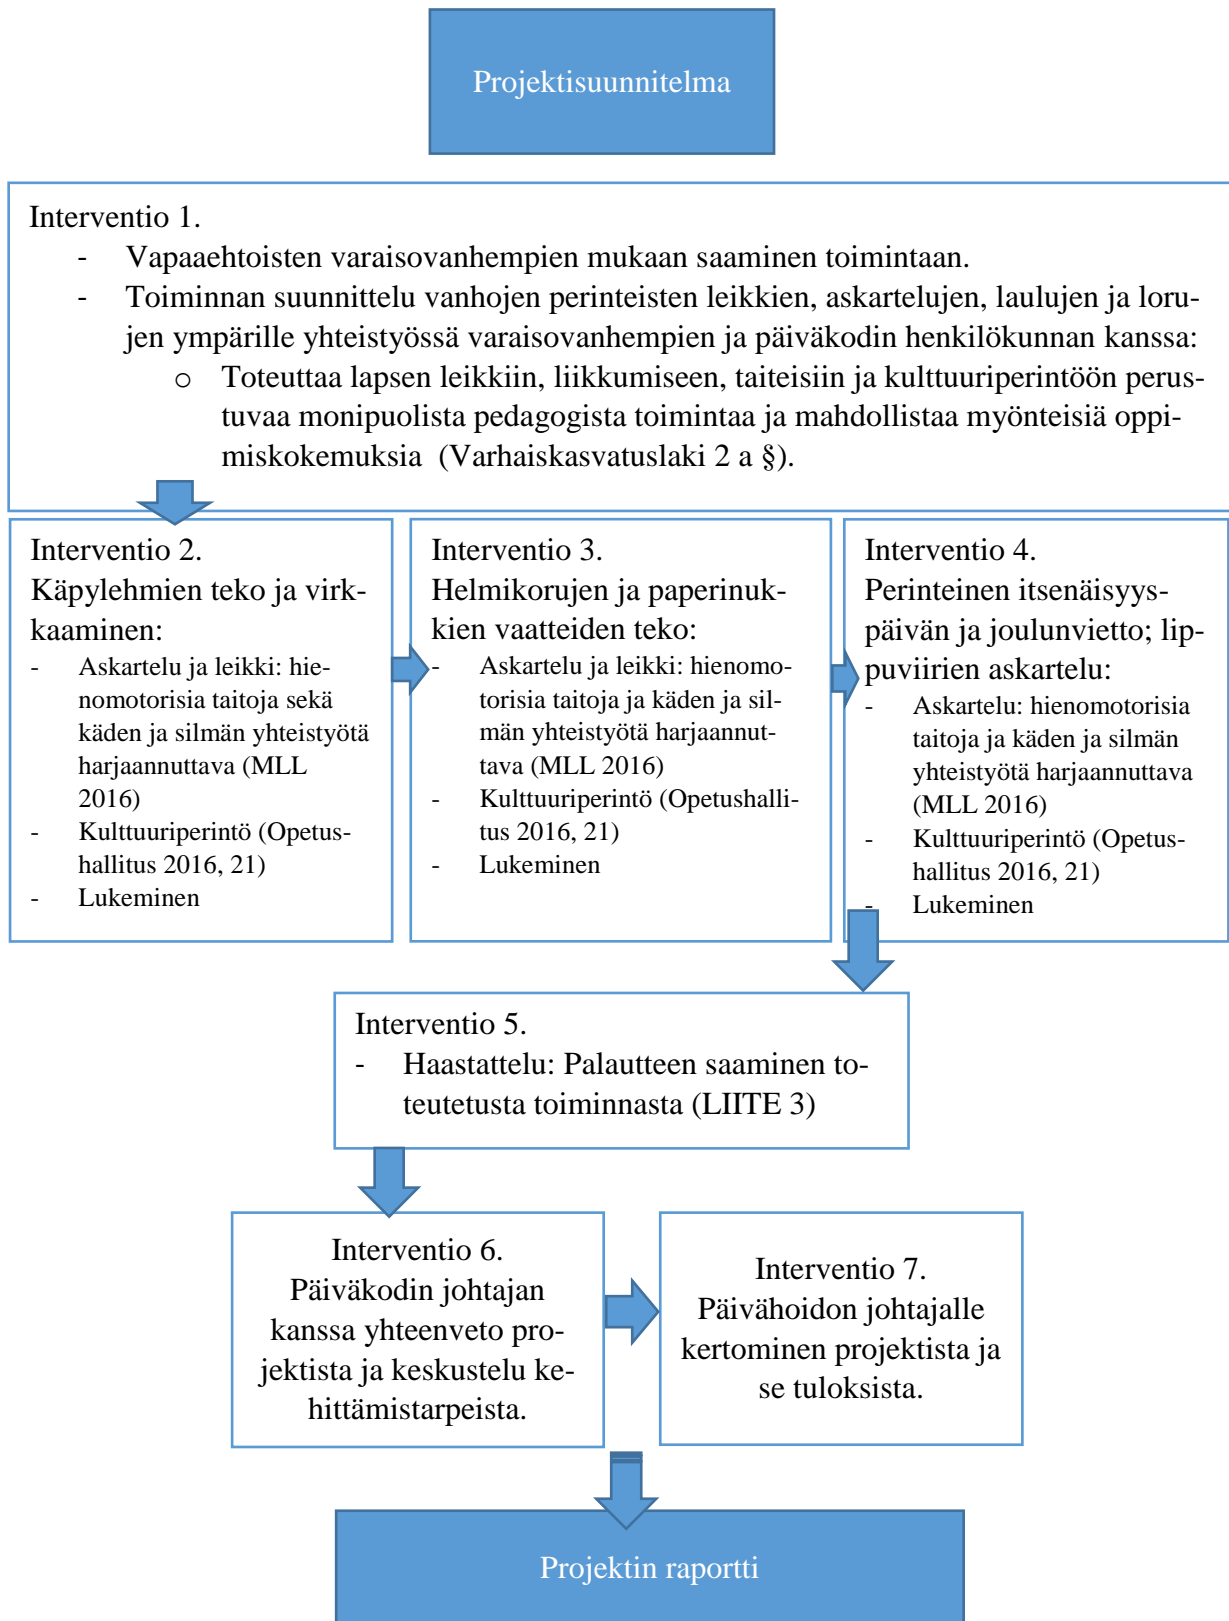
Projektisuunnitelma

Interventio 1.
- Vapaaehtoisten varaisovanhempien mukaan saaminen toimintaan.
- Toiminnan suunnittelu vanhojen perinteisten leikkien, askartelujen, laulujen ja lorujen ympärille yhteistyössä varaisovanhempien ja päiväkodin henkilökunnan kanssa:
  o Toteuttaa lapsen leikkiin, liikkumiseen, taiteisiin ja kulttuuriperintöön perustuvaa monipuolista pedagogista toimintaa ja mahdollistaa myönteisiä oppimiskokemuksia (Varhaiskasvatuslaki 2 a §).

Interventio 2.
Käpylehmien teko ja virkkaaminen:
- Askartelu ja leikki: hienomotorisia taitoja sekä käden ja silmän yhteistyötä harjaannuttava (MLL 2016)
- Kulttuuriperintö (Opetushallitus 2016, 21)
- Lukeminen

Interventio 3.
Helmikorujen ja paperinukkien vaatteiden teko:
- Askartelu ja leikki: hienomotorisia taitoja ja käden ja silmän yhteistyötä harjaannuttava (MLL 2016)
- Kulttuuriperintö (Opetushallitus 2016, 21)
- Lukeminen

Interventio 4.
Perinteinen itsenäisyyspäivän ja joulunvietto; lippuviirien askartelu:
- Askartelu: hienomotorisia taitoja ja käden ja silmän yhteistyötä harjaannuttava (MLL 2016)
- Kulttuuriperintö (Opetushallitus 2016, 21)
- Lukeminen

Interventio 5.
- Haastattelu: Palautteen saaminen toteutetusta toiminnasta (LIITE 3)

Interventio 6.
Päiväkodin johtajan kanssa yhteenveto projektista ja keskustelu kehittämistarpeista.

Interventio 7.
Päivähoidon johtajalle kertominen projektista ja se tuloksista.

Projektin raportti